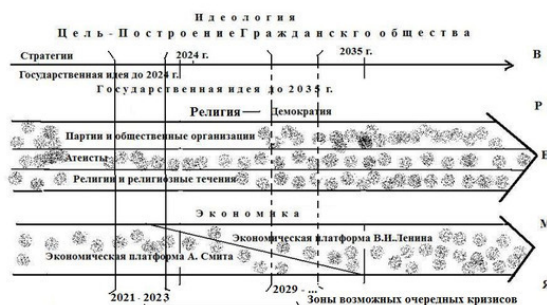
И д е о л о г и я
Ц е л ь - П о с т р о е н и е Г р а ж д а н с к о г о о б щ е с т в а

Стратегии
2024 г.
2035 г.
В

Государственная идея до 2024 г.
Г о с у д а р с т в е н н а я и д е я д о 2 0 3 5 г.

Религия — Демократия
Р

Партии и общественные организации
Атеисты
Религии и религиозные течения
Е

Э к о н о м и к а
М

Экономическая платформа В.И. Ленина
Экономическая платформа А. Смита

2021 - 2023
2029 - ...
Зоны возможных очередных кризисов
Я